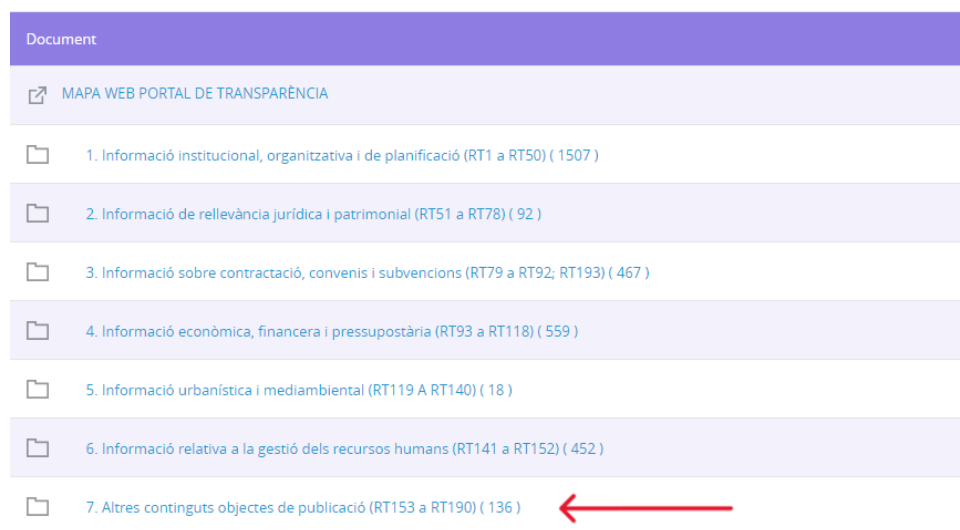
Document

MAPA WEB PORTAL DE TRANSPARÈNCIA

1. Informació institucional, organitzativa i de planificació (RT1 a RT50) ( 1507 )

2. Informació de rellevància jurídica i patrimonial (RT51 a RT78) ( 92 )

3. Informació sobre contractació, convenis i subvencions (RT79 a RT92; RT193) ( 467 )

4. Informació econòmica, financera i pressupostària (RT93 a RT118) ( 559 )

5. Informació urbanística i mediambiental (RT119 A RT140) ( 18 )

6. Informació relativa a la gestió dels recursos humans (RT141 a RT152) ( 452 )

7. Altres continguts objectes de publicació (RT153 a RT190) ( 136 )